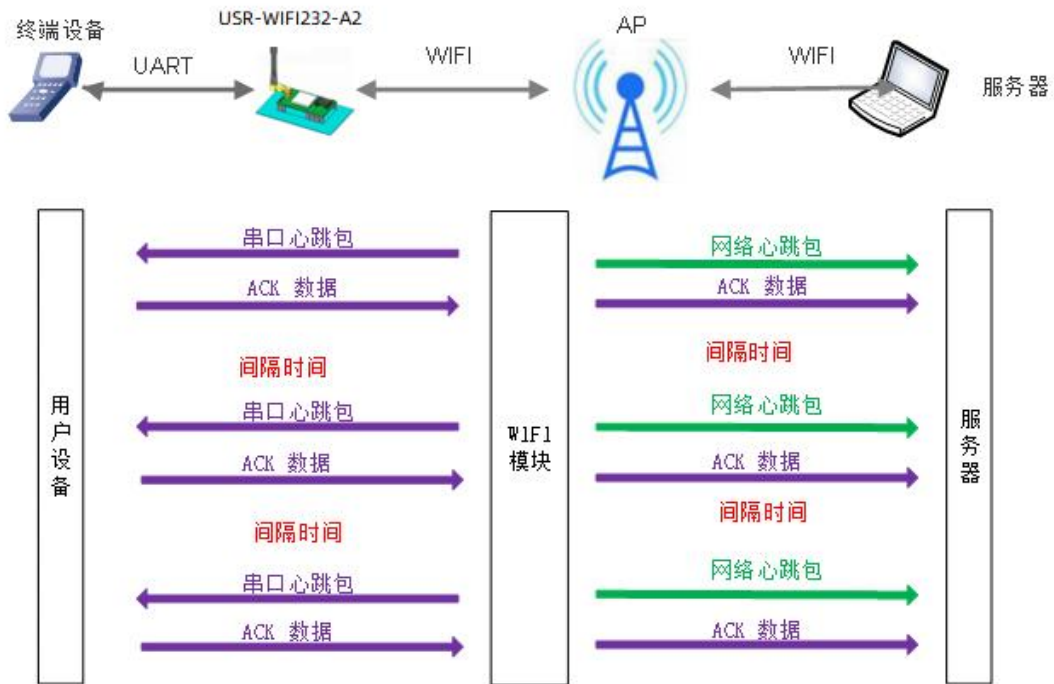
终端设备

USR-WIFI232-A2

AP

UART

WIFI

WIFI

服务器

用户设备

串口心跳包

ACK 数据

间隔时间

串口心跳包

ACK 数据

间隔时间

串口心跳包

ACK 数据

WIFI 模块

网络心跳包

ACK 数据

间隔时间

网络心跳包

ACK 数据

间隔时间

网络心跳包

ACK 数据

服务器